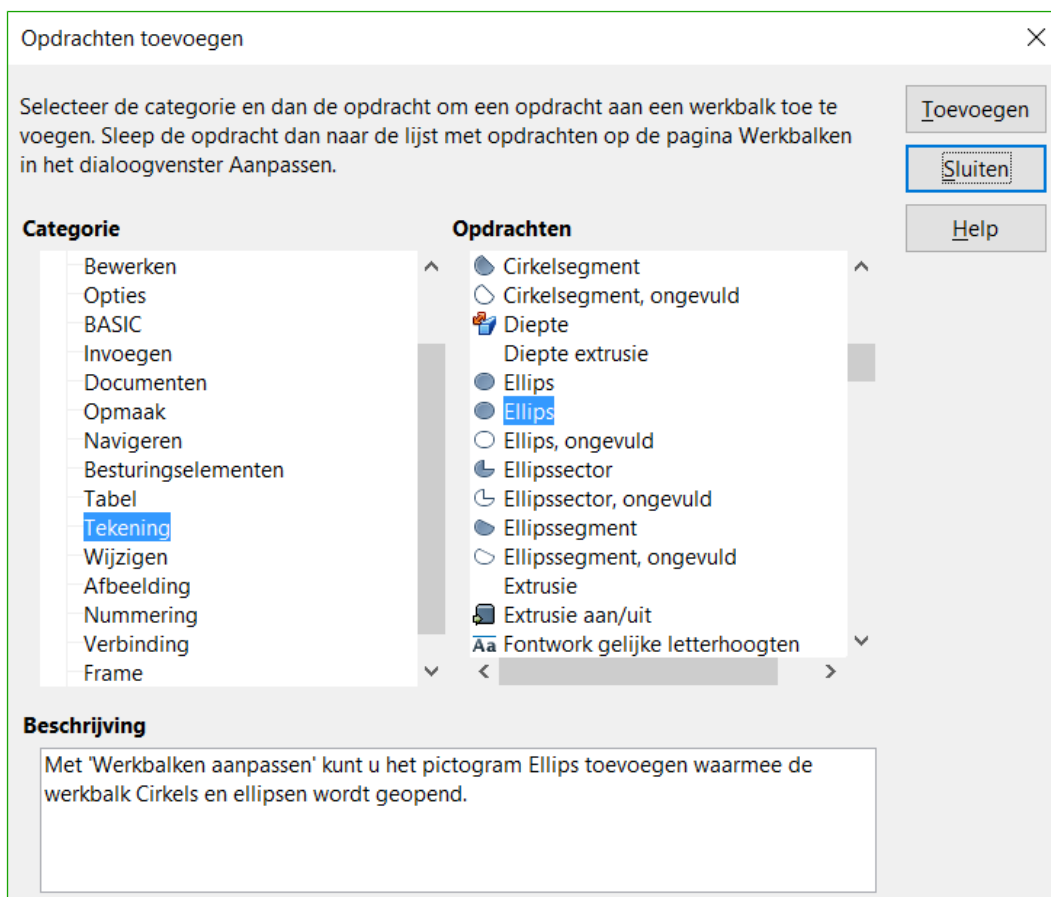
Opdrachten toevoegen

Selecteer de categorie en dan de opdracht om een opdracht aan een werkbalk toe te voegen. Sleep de opdracht dan naar de lijst met opdrachten op de pagina Werkbalken in het dialoogvenster Aanpassen.

Toevoegen
Sluiten
Help

Categorie
Bewerken
Opties
BASIC
Invoegen
Documenten
Opmaak
Navigeren
Besturingselementen
Tabel
Tekening
Wijzigen
Afbeelding
Nummering
Verbinding
Frame

Opdrachten
Cirkelsegment
Cirkelsegment, ongevuld
Diepte
Diepte extrusie
Ellips
Ellips
Ellips, ongevuld
Ellipssector
Ellipssector, ongevuld
Ellipssegment
Ellipssegment, ongevuld
Extrusie
Extrusie aan/uit
Fontwork gelijke letterhoogten

Beschrijving
Met 'Werkbalken aanpassen' kunt u het pictogram Ellips toevoegen waarmee de werkbalk Cirkels en ellipsen wordt geopend.